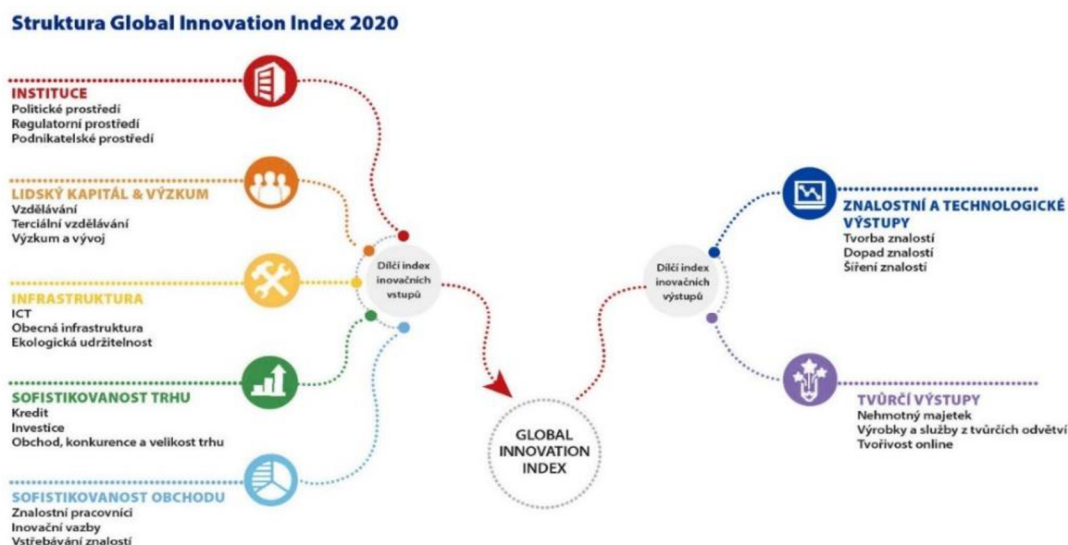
Struktura Global Innovation Index 2020

INSTITUCE
Politické prostředí
Regulatorní prostředí
Podnikatelské prostředí

LIDSKÝ KAPITÁL & VÝZKUM
Vzdělávání
Terciální vzdělávání
Výzkum a vývoj

INFRASTRUKTURA
ICT
Obecná infrastruktura
Ekologická udržitelnost

SOFISTIKOVANOST TRHU
Kredit
Investice
Obchod, konkurence a velikost trhu

SOFISTIKOVANOST OBCHODU
Znalostní pracovníci
Inovační vazby
Vstřebávání znalostí

Dílčí index inovačních vstupů

GLOBAL INNOVATION INDEX

Dílčí index inovačních výstupů

ZNALOSTNÍ A TECHNOLOGICKÉ VÝSTUPY
Tvorba znalostí
Dopad znalostí
Šíření znalostí

TVŮRČÍ VÝSTUPY
Nehmotný majetek
Výrobky a služby z tvůrčích odvětví
Tvořivost online